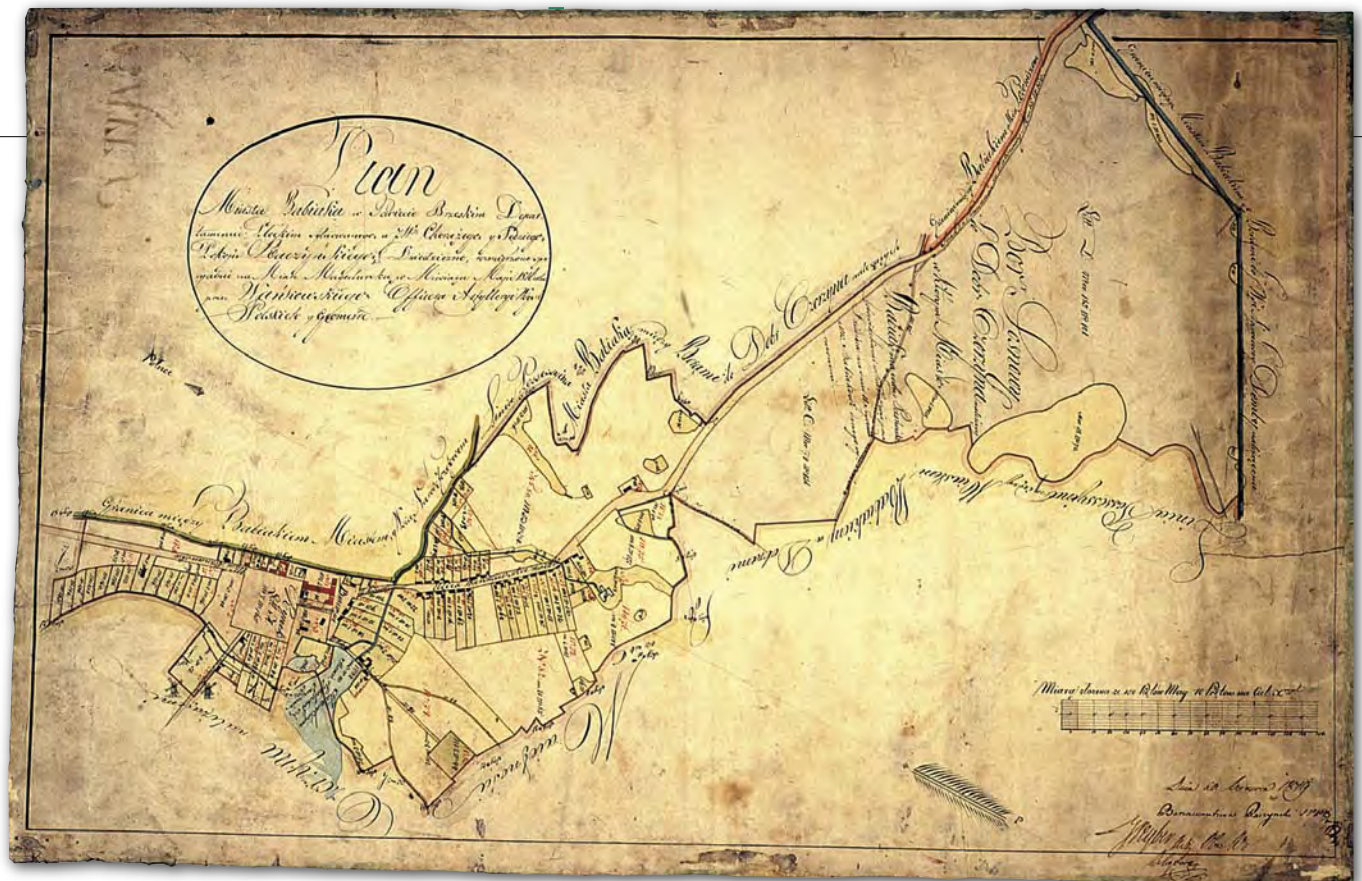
Plan

Miasta Babiaka w Powiecie Brzeskim Departamencie Płockim ... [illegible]

Granica między Babiakiem Miastem ...

Linia ... Miasta Babiaka między ... Dobi Ozarna

Bór Szmaty ... Dóbr Ozarna

Linia ... Miastem Babiakiem ...

Miara ... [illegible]

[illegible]